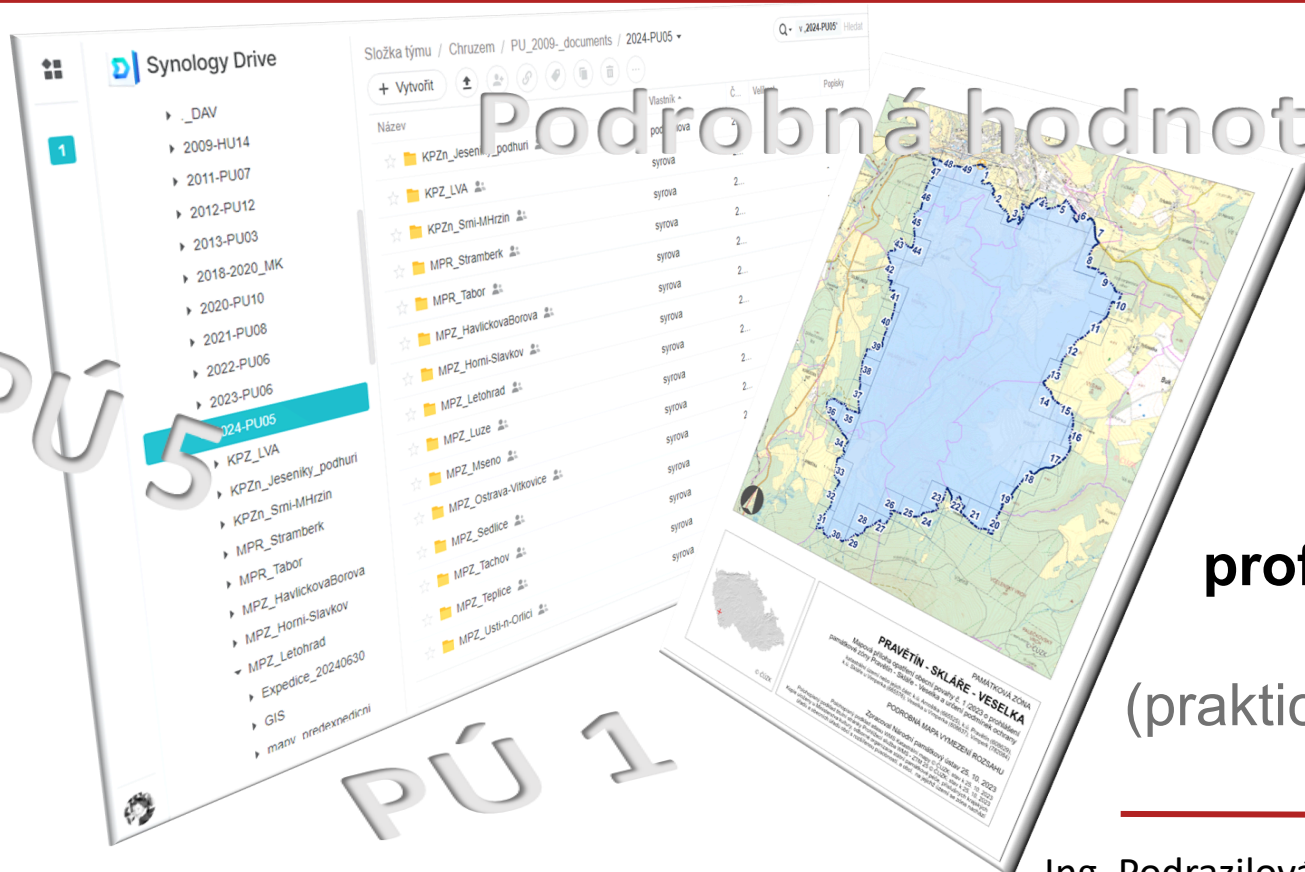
Synology Drive

Složka týmu / Chrurzem / PU_2009-_documents / 2024-PU05

+ Vytvořit

Hledat

Název

Vlastník

Velikost

Popisky

_DAV
2009-HU14
2011-PU07
2012-PU12
2013-PU03
2018-2020_MK
2020-PU10
2021-PU08
2022-PU06
2023-PU06
2024-PU05
KPZ_LVA
KPZn_Jeseniky_podhuri
KPZn_Srni-MHrzin
MPR_Stramberk
MPR_Tabor
MPZ_HavlickovaBorova
MPZ_Horni-Slavkov
MPZ_Letohrad
Expedice_20240630
GIS
mapy_predexpedicni

1

| Název | Vlastník |
|---|---|
| KPZn_Jeseniky_podhuri | syrova |
| KPZ_LVA | syrova |
| KPZn_Srni-MHrzin | syrova |
| MPR_Stramberk | syrova |
| MPR_Tabor | syrova |
| MPZ_HavlickovaBorova | syrova |
| MPZ_Horni-Slavkov | syrova |
| MPZ_Letohrad | syrova |
| MPZ_Luze | syrova |
| MPZ_Mseno | syrova |
| MPZ_Ostrava-Vitkovice | syrova |
| MPZ_Sedlice | syrova |
| MPZ_Tachov | syrova |
| MPZ_Teplice | syrova |
| MPZ_Usti-n-Orlici | |

Podrobná hodnot

PÚ 5

PÚ 1

1 2 3 4 5 6 7 8 9 10 11 12 13 14 15 16 17 18 19 20 21 22 23 24 25 26 28 29 30 31 32 33 34 35 36 37 38 39 40 41 42 43 44 45 46 47 48 49

Buk

© ČÚZK

PAMÁTKOVÁ ZÓNA
PRAVĚTÍN - SKLÁŘE - VESELKA
Mapová příloha opatření obecné povahy č. 1/2023 o prohlášení památkové zóny Pravětín - Sklářе - Veselka a určení podmínek ochrany
PODROBNÁ MAPA VYMEZENÍ ROZSAHU
Zpracoval Národní památkový ústav 25. 10. 2023

prof

(praktic

Ing. Podrazilová